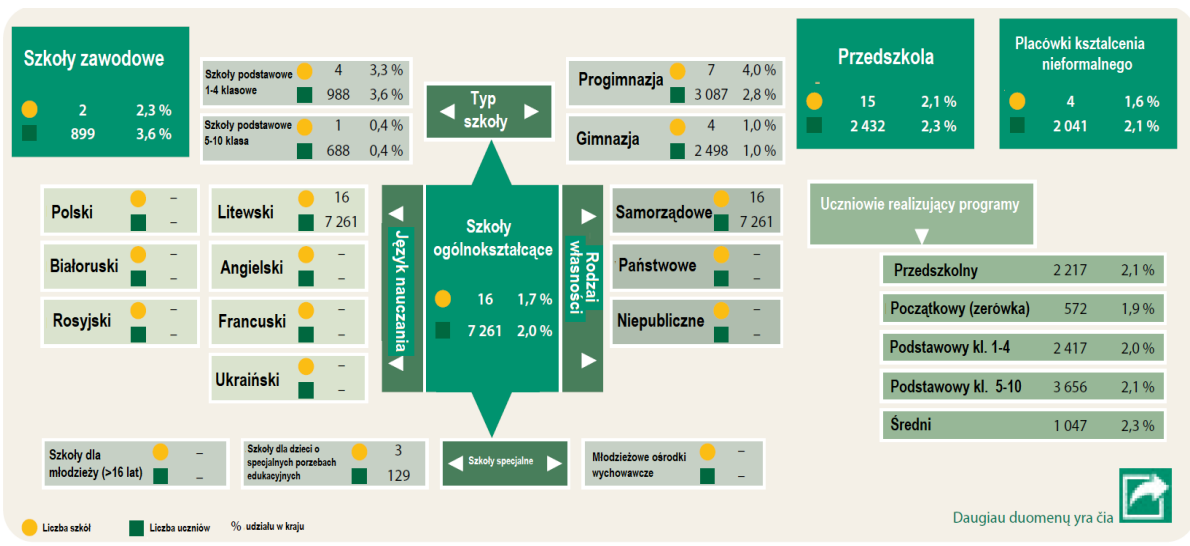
Szkoły zawodowe
2 2,3 %
899 3,6 %

Szkoły podstawowe 1-4 klasowe 4 3,3 %
988 3,6 %

Szkoły podstawowe 5-10 klasa 1 0,4 %
688 0,4 %

Typ szkoły

Progimnazja 7 4,0 %
3 087 2,8 %

Gimnazja 4 1,0 %
2 498 1,0 %

Przedszkola
15 2,1 %
2 432 2,3 %

Placówki kształcenia nieformalnego
4 1,6 %
2 041 2,1 %

| Polski | – |
|---|---|
| | – |

| Litewski | 16 |
|---|---|
| | 7 261 |

Białoruski – –
Angielski – –
Rosyjski – –
Francuski – –
Ukraiński – –

Język nauczania

Szkoły ogólnokształcące
16 1,7 %
7 261 2,0 %

Rodzaj własności

Samorządowe 16
7 261
Państwowe – –
Niepubliczne – –

Uczniowie realizujący programy

| Przedszkolny | 2 217 | 2,1 % |
|---|---|---|
| Początkowy (zerówka) | 572 | 1,9 % |
| Podstawowy kl. 1-4 | 2 417 | 2,0 % |
| Podstawowy kl. 5-10 | 3 656 | 2,1 % |
| Średni | 1 047 | 2,3 % |

Szkoły dla młodzieży (>16 lat) – –
Szkoły dla dzieci o specjalnych porzebach edukacyjnych 3
129
Szkoły specjalne
Młodzieżowe ośrodki wychowawcze – –

Liczba szkół Liczba uczniów % udziału w kraju

Daugiau duomenų yra čia